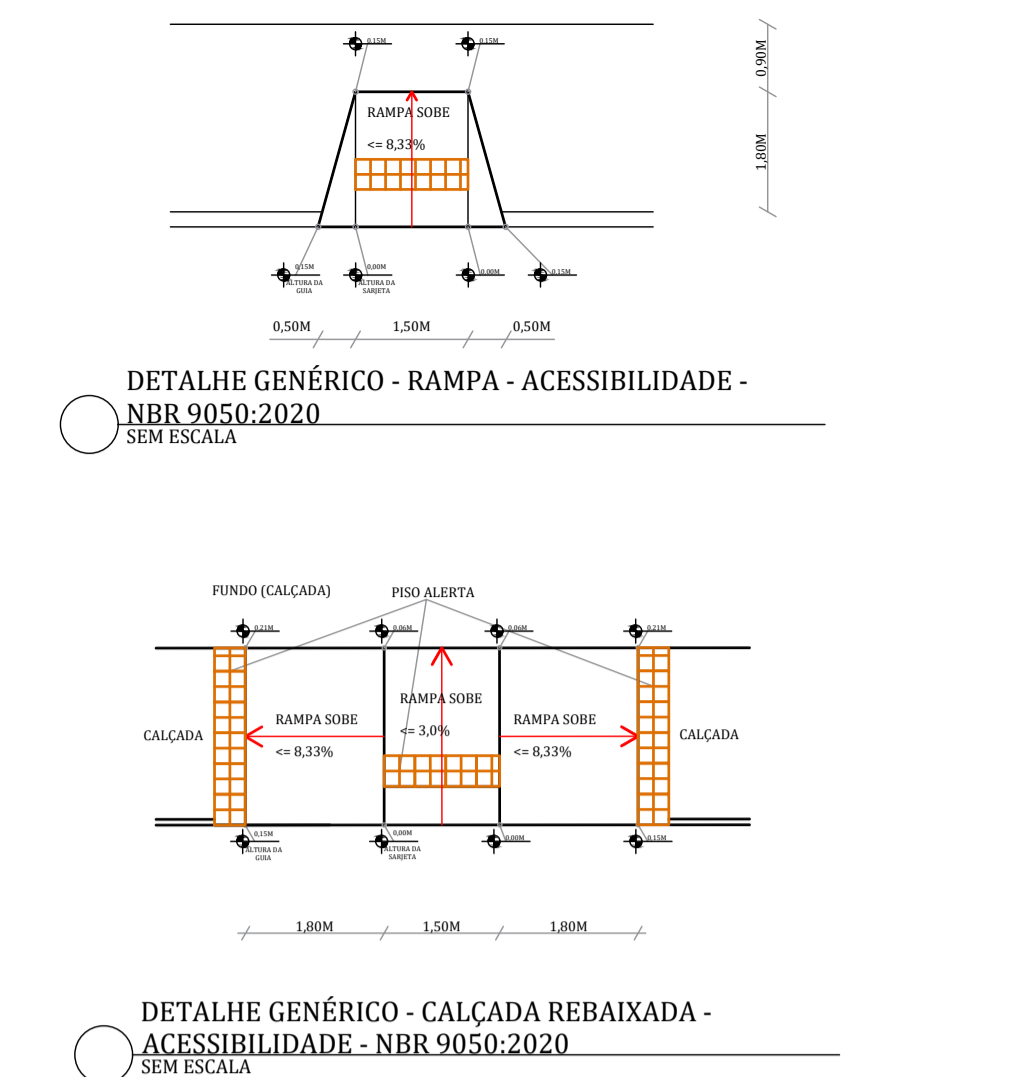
0,15M
0,15M

RAMPA SOBE
<= 8,33%

0,90M
1,80M

0,15M
ALTURA DA GUIA
0,00M
ALTURA DA SARJETA
0,00M
0,15M

0,50M
1,50M
0,50M

DETALHE GENÉRICO - RAMPA - ACESSIBILIDADE - NBR 9050:2020
SEM ESCALA

FUNDO (CALÇADA)
PISO ALERTA

0,21M
0,06M
0,06M
0,21M

CALÇADA
RAMPA SOBE
<= 8,33%
RAMPA SOBE
<= 3,0%
RAMPA SOBE
<= 8,33%
CALÇADA

0,15M
ALTURA DA GUIA
0,00M
ALTURA DA SARJETA
0,00M
0,15M

1,80M
1,50M
1,80M

DETALHE GENÉRICO - CALÇADA REBAIXADA - ACESSIBILIDADE - NBR 9050:2020
SEM ESCALA